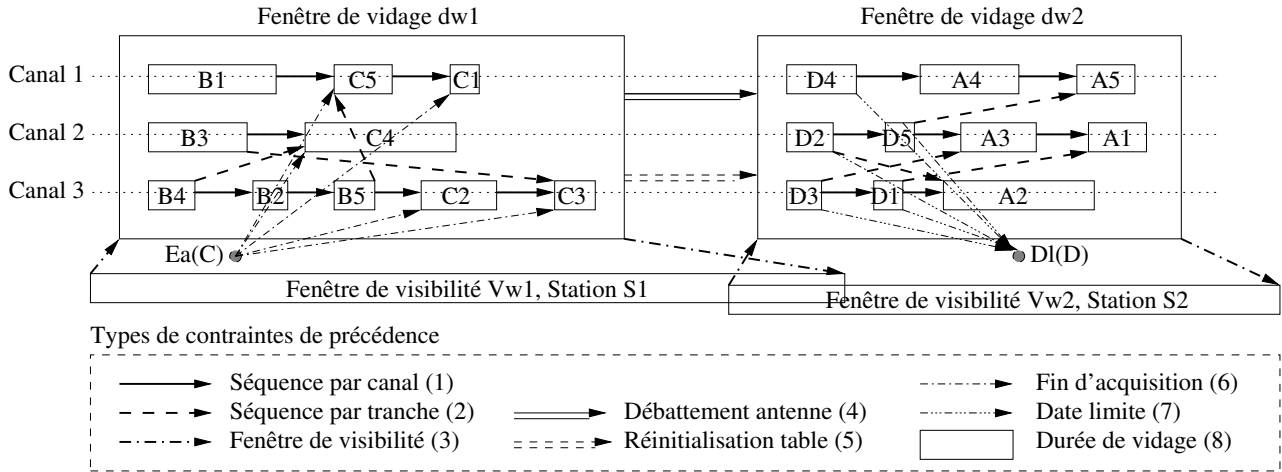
Fenêtre de vidage dw1

Fenêtre de vidage dw2

Canal 1

Canal 2

Canal 3

B1

C5

C1

B3

C4

B4

B2

B5

C2

C3

D4

A4

A5

D2

D5

A3

A1

D3

D1

A2

Ea(C)

Dl(D)

Fenêtre de visibilité Vw1, Station S1

Fenêtre de visibilité Vw2, Station S2

Types de contraintes de précédence

Séquence par canal (1)

Séquence par tranche (2)

Fenêtre de visibilité (3)

Débattement antenne (4)

Réinitialisation table (5)

Fin d'acquisition (6)

Date limite (7)

Durée de vidage (8)